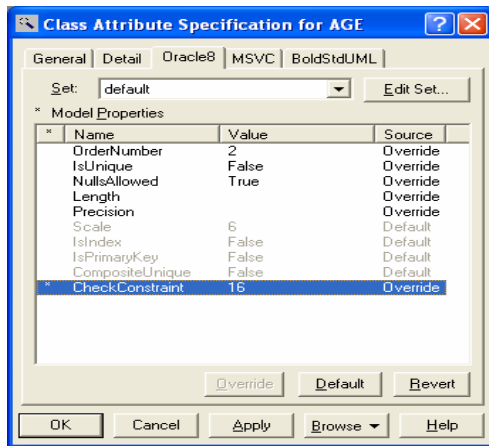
Class Attribute Specification for AGE

General | Detail | Oracle8 | MSVC | BoldStdUML

Set: default

Edit Set...

* Model Properties

| * | Name | Value | Source |
|---|---|---|---|
| | OrderNumber | 2 | Override |
| | IsUnique | False | Override |
| | NullsAllowed | True | Override |
| | Length | | Override |
| | Precision | | Override |
| | Scale | 6 | Default |
| | IsIndex | False | Default |
| | IsPrimaryKey | False | Default |
| | CompositeUnique | False | Default |
| * | CheckConstraint | 16 | Override |

Override | Default | Revert

OK | Cancel | Apply | Browse | Help